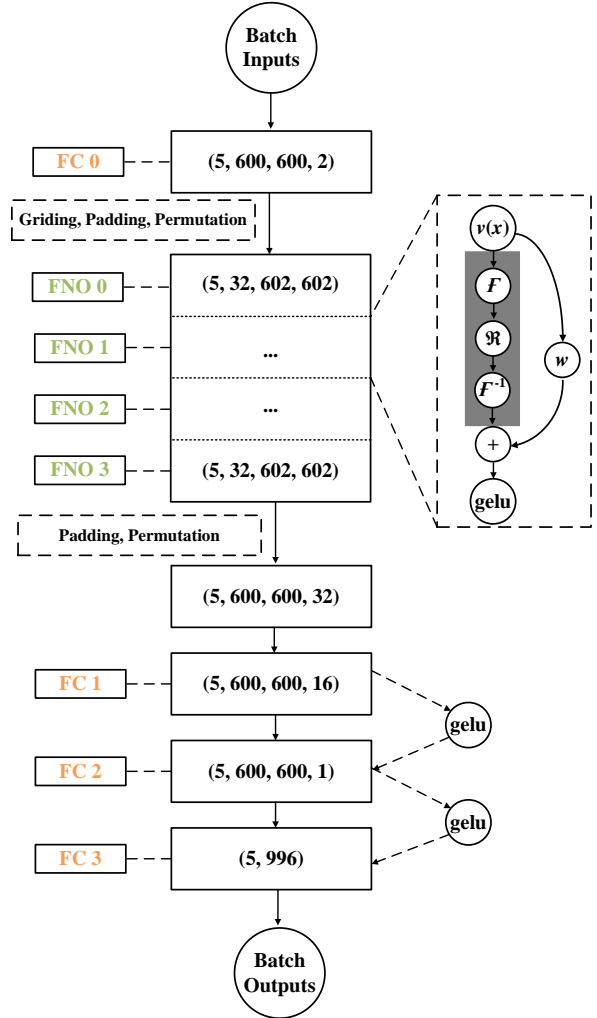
Batch Inputs

FC 0

(5, 600, 600, 2)

Griding, Padding, Permutation

FNO 0

(5, 32, 602, 602)

FNO 1

...

FNO 2

...

FNO 3

(5, 32, 602, 602)

$v(x)$

$F$

$\Re$

$F^{-1}$

$w$

+

gelu

Padding, Permutation

(5, 600, 600, 32)

FC 1

(5, 600, 600, 16)

gelu

FC 2

(5, 600, 600, 1)

gelu

FC 3

(5, 996)

Batch Outputs